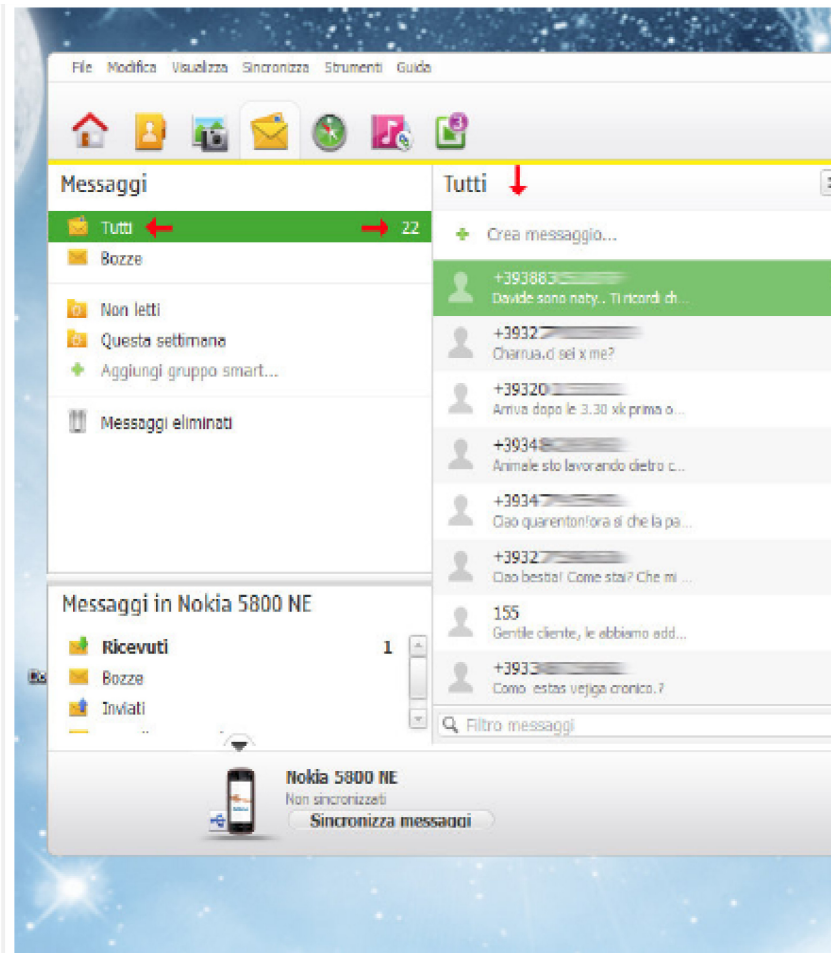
File Modifica Visualizza Sincronizza Strumenti Guida

3

Messaggi

Tutti 22

Bozze

Non letti

Questa settimana

Aggiungi gruppo smart...

Messaggi eliminati

Messaggi in Nokia 5800 NE

Ricevuti 1

Bozze

Inviati

Tutti

Crea messaggio...

+393883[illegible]
Davide sono naty.. Ti ricordi ch...

+3932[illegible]
Charrua.d sei x me?

+39320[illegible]
Arriva dopo le 3.30 xk prima o...

+39348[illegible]
Animale sto lavorando dietro c...

+3934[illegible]
Ciao quarentonfora si che la pa...

+3932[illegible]
Ciao bestia! Come stai? Che mi ...

155
Gentile cliente, le abbiamo add...

+3933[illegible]
Como estas vejiga cronico.?

Filtro messaggi

Nokia 5800 NE
Non sincronizzati
Sincronizza messaggi